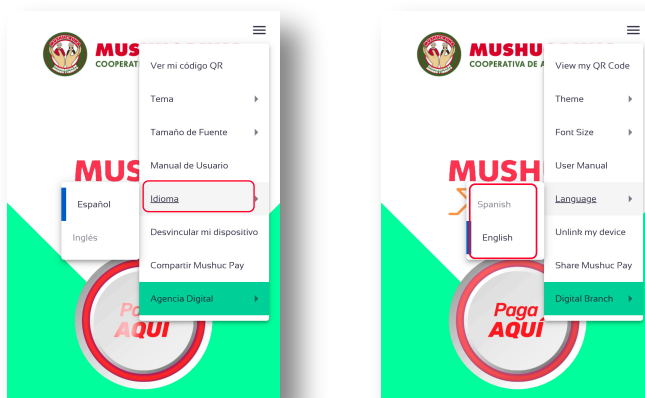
MUSHU
COOPERATIV

Ver mi código QR
Tema
Tamaño de Fuente
Manual de Usuario
Idioma
Desvincular mi dispositivo
Compartir Mushuc Pay
Agencia Digital

MUS
Español
Inglés

Paga
AQUÍ

MUSHUC
COOPERATIVA DE A

View my QR Code
Theme
Font Size
User Manual
Language
Unlink my device
Share Mushuc Pay
Digital Branch

MUSH
Spanish
English

Paga
AQUÍ